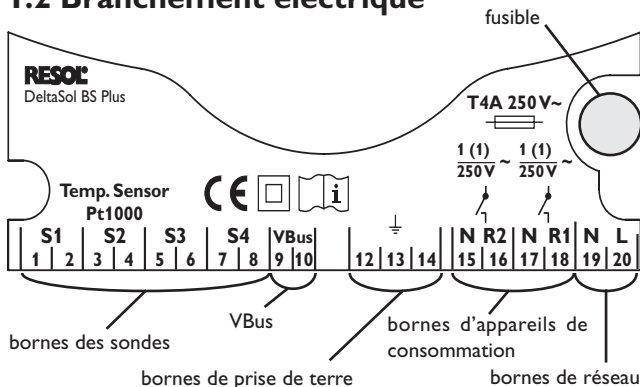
1.2 Branchement électrique

fusible

RESOL
DeltaSol BS Plus

T4A 250V~

$\frac{1 (1)}{250V}$ ~ $\frac{1 (1)}{250V}$ ~

Temp. Sensor
Pt1000

CE

i

| S1 | | S2 | | S3 | | S4 | | VBus | | | ⏚ | | N | R2 | N | R1 | N | L |
|---|---|---|---|---|---|---|---|---|---|---|---|---|---|---|---|---|---|---|
| 1 | 2 | 3 | 4 | 5 | 6 | 7 | 8 | 9 | 10 | 12 | 13 | 14 | 15 | 16 | 17 | 18 | 19 | 20 |

VBus

bornes des sondes

bornes d'appareils de consommation

bornes de prise de terre

bornes de réseau